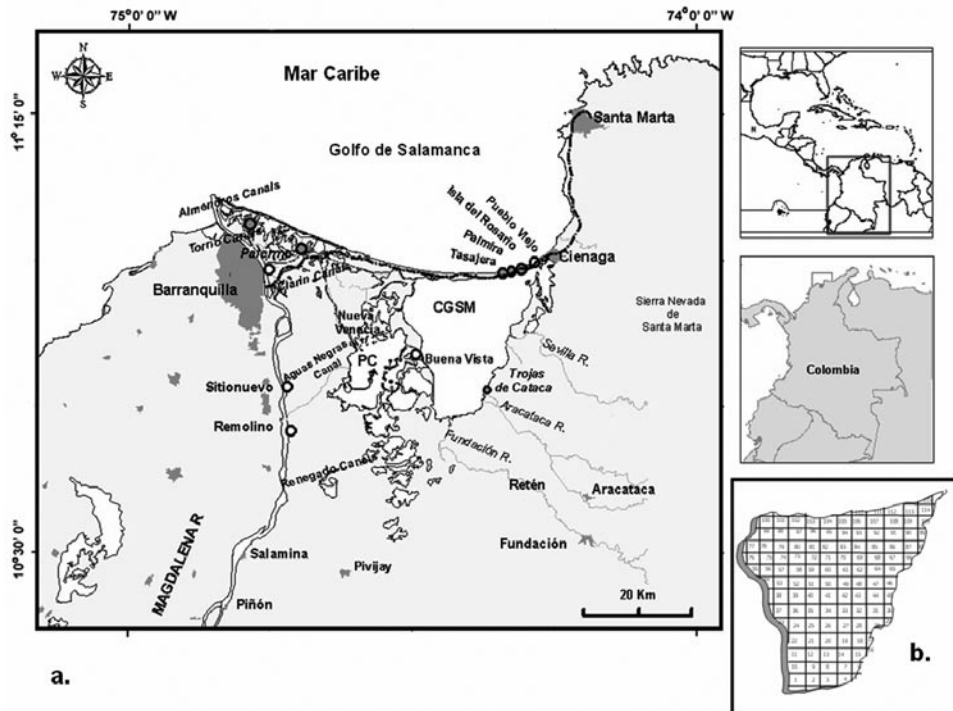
75°0' 0" W

74°0' 0" W

N
W E
S

Mar Caribe

11°15' 0"

Santa Marta

Golfo de Salamanca

Almendros Canals

Pueblo Viejo

Isla del Rosario

Palmira

Tasajera

Torno Canal

Palermo

Cienaga

Clarin Canal

Barranquilla

Nueva Venecia

CGSM

Sierra Nevada de Santa Marta

PC

Buena Vista

Sevilla R.

Aguas Negras Canal

Sitionuevo

Trojas de Cataca

Aracataca R.

Remolino

Fundación R.

Renegado Canal

Retén

Aracataca

10°30' 0"

MAGDALENA R.

Fundación

Salamina

Pivijay

Piñón

20 Km

Colombia

a.

b.